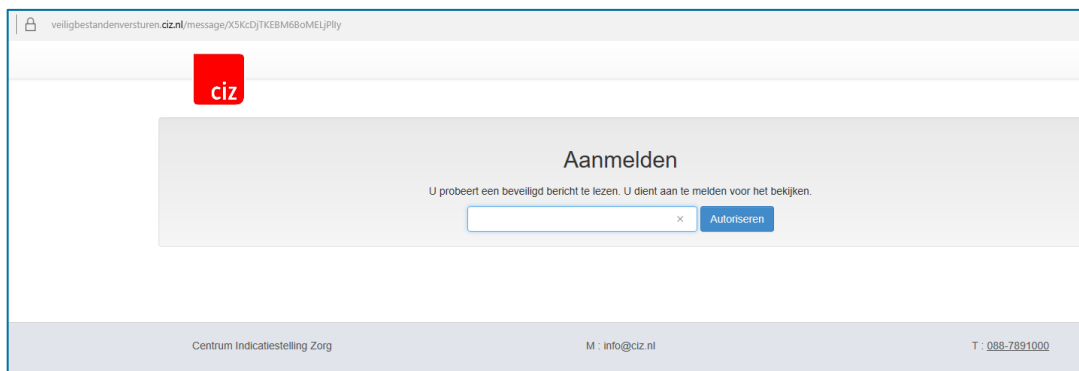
veiligbestandenversturen.ciz.nl/message/X5KcDjTKEBM6BoMELjPlly

ciz

Aanmelden

U probeert een beveiligd bericht te lezen. U dient aan te melden voor het bekijken.

×

Autoriseren

Centrum Indicatiestelling Zorg

M : info@ciz.nl

T : 088-7891000